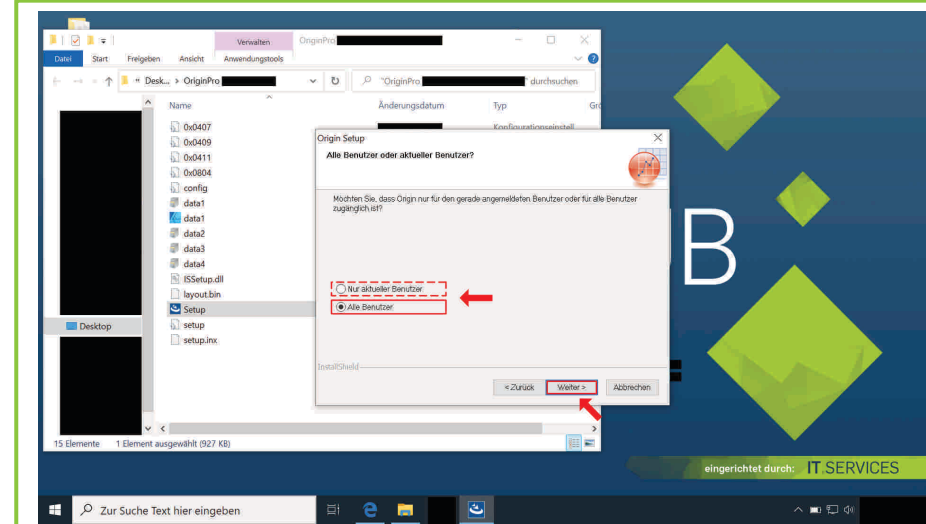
Verwalten
OriginPro
Datei Start Freigeben Ansicht Anwendungstools
« Desk... › OriginPro
"OriginPro " durchsuchen
Name
Änderungsdatum
Typ
Gr
Konfigurationseinstell
0x0407
0x0409
0x0411
0x0804
config
data1
data1
data2
data3
data4
ISSetup.dll
layout.bin
Setup
setup
setup.inx
Desktop
15 Elemente 1 Element ausgewählt (927 KB)

Origin Setup
Alle Benutzer oder aktueller Benutzer?
Möchten Sie, dass Origin nur für den gerade angemeldeten Benutzer oder für alle Benutzer zugänglich ist?
Nur aktueller Benutzer
Alle Benutzer
InstallShield
< Zurück
Weiter >
Abbrechen

B

eingerichtet durch: IT.SERVICES

Zur Suche Text hier eingeben